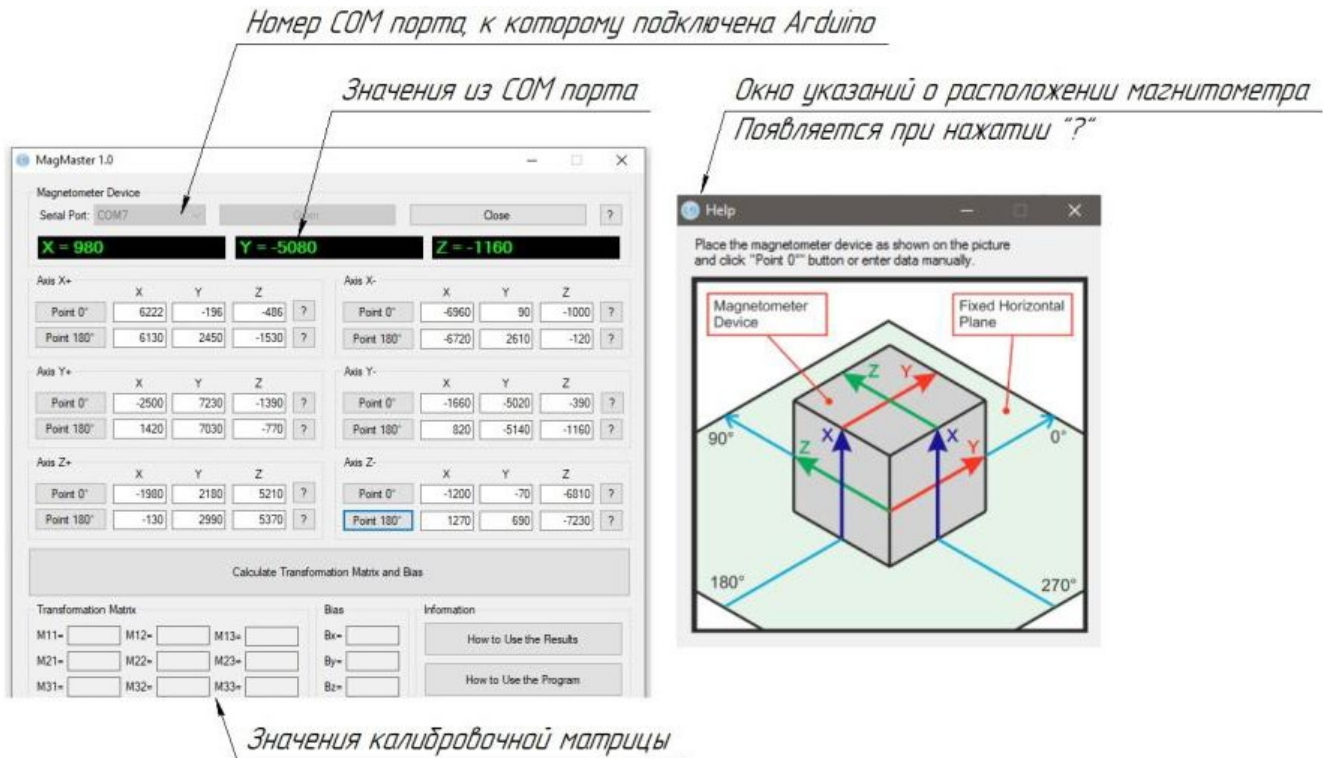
Номер COM порта, к которому подключена Arduino

Значения из COM порта

Окно указаний о расположении магнитометра
Появляется при нажатии "?"

MagMaster 1.0

Magnetometer Device
Serial Port: COM7 Open Close ?

X = 980
Y = -5080
Z = -1160

Axis X+
| | X | Y | Z | |
|---|---|---|---|---|
| Point 0° | 6222 | -196 | -486 | ? |
| Point 180° | 6130 | 2450 | -1530 | ? |

Axis X-
| | X | Y | Z | |
|---|---|---|---|---|
| Point 0° | -6960 | 90 | -1000 | ? |
| Point 180° | -6720 | 2610 | -120 | ? |

Axis Y+
| | X | Y | Z | |
|---|---|---|---|---|
| Point 0° | -2500 | 7230 | -1390 | ? |
| Point 180° | 1420 | 7030 | -770 | ? |

Axis Y-
| | X | Y | Z | |
|---|---|---|---|---|
| Point 0° | -1660 | -5020 | -390 | ? |
| Point 180° | 820 | -5140 | -1160 | ? |

Axis Z+
| | X | Y | Z | |
|---|---|---|---|---|
| Point 0° | -1980 | 2180 | 5210 | ? |
| Point 180° | -130 | 2990 | 5370 | ? |

Axis Z-
| | X | Y | Z | |
|---|---|---|---|---|
| Point 0° | -1200 | -70 | -6810 | ? |
| Point 180° | 1270 | 690 | -7230 | ? |

Calculate Transformation Matrix and Bias

Transformation Matrix
M11= M12= M13=
M21= M22= M23=
M31= M32= M33=

Bias
Bx=
By=
Bz=

Information
How to Use the Results
How to Use the Program

Help

Place the magnetometer device as shown on the picture and click "Point 0°" button or enter data manually.

Magnetometer Device
Fixed Horizontal Plane
Z Y X X Z Y
90° 0° 180° 270°

Значения калибровочной матрицы